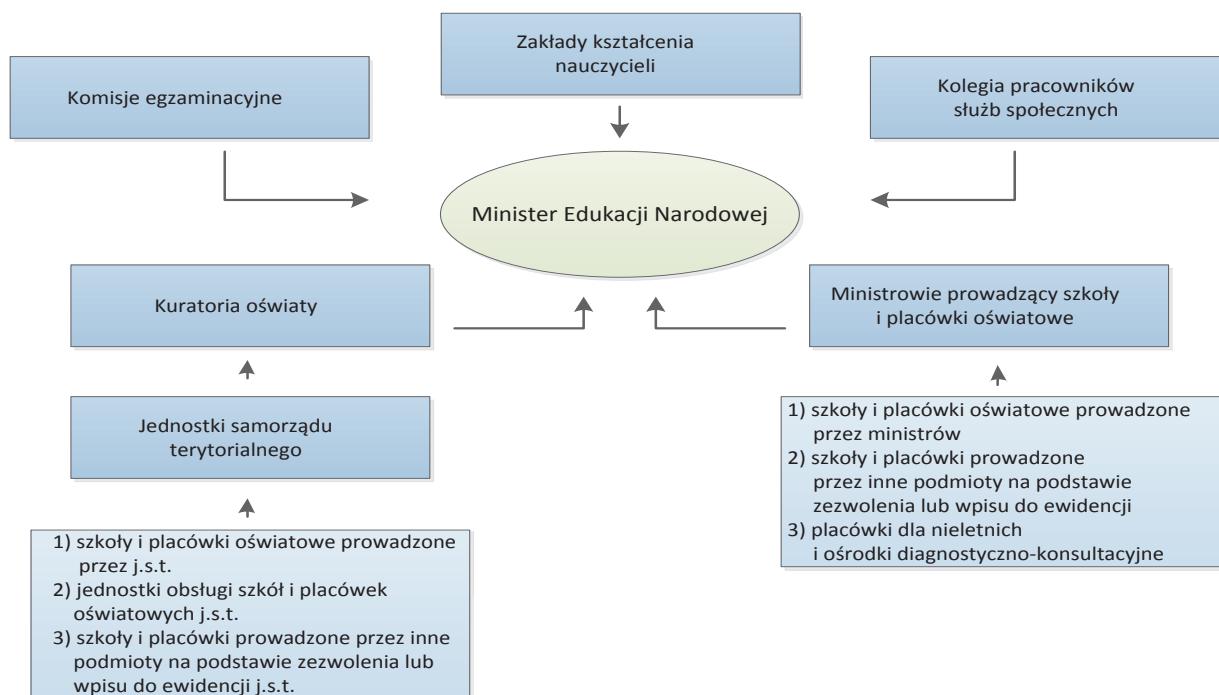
Zakłady kształcenia nauczycieli

Komisje egzaminacyjne

Kolegia pracowników służb społecznych

Minister Edukacji Narodowej

Kuratoria oświaty

Ministrowie prowadzący szkoły i placówki oświatowe

Jednostki samorządu terytorialnego

1) szkoły i placówki oświatowe prowadzone przez ministrów
2) szkoły i placówki prowadzone przez inne podmioty na podstawie zezwolenia lub wpisu do ewidencji
3) placówki dla nieletnich i ośrodki diagnostyczno-konsultacyjne

1) szkoły i placówki oświatowe prowadzone przez j.s.t.
2) jednostki obsługi szkół i placówek oświatowych j.s.t.
3) szkoły i placówki prowadzone przez inne podmioty na podstawie zezwolenia lub wpisu do ewidencji j.s.t.